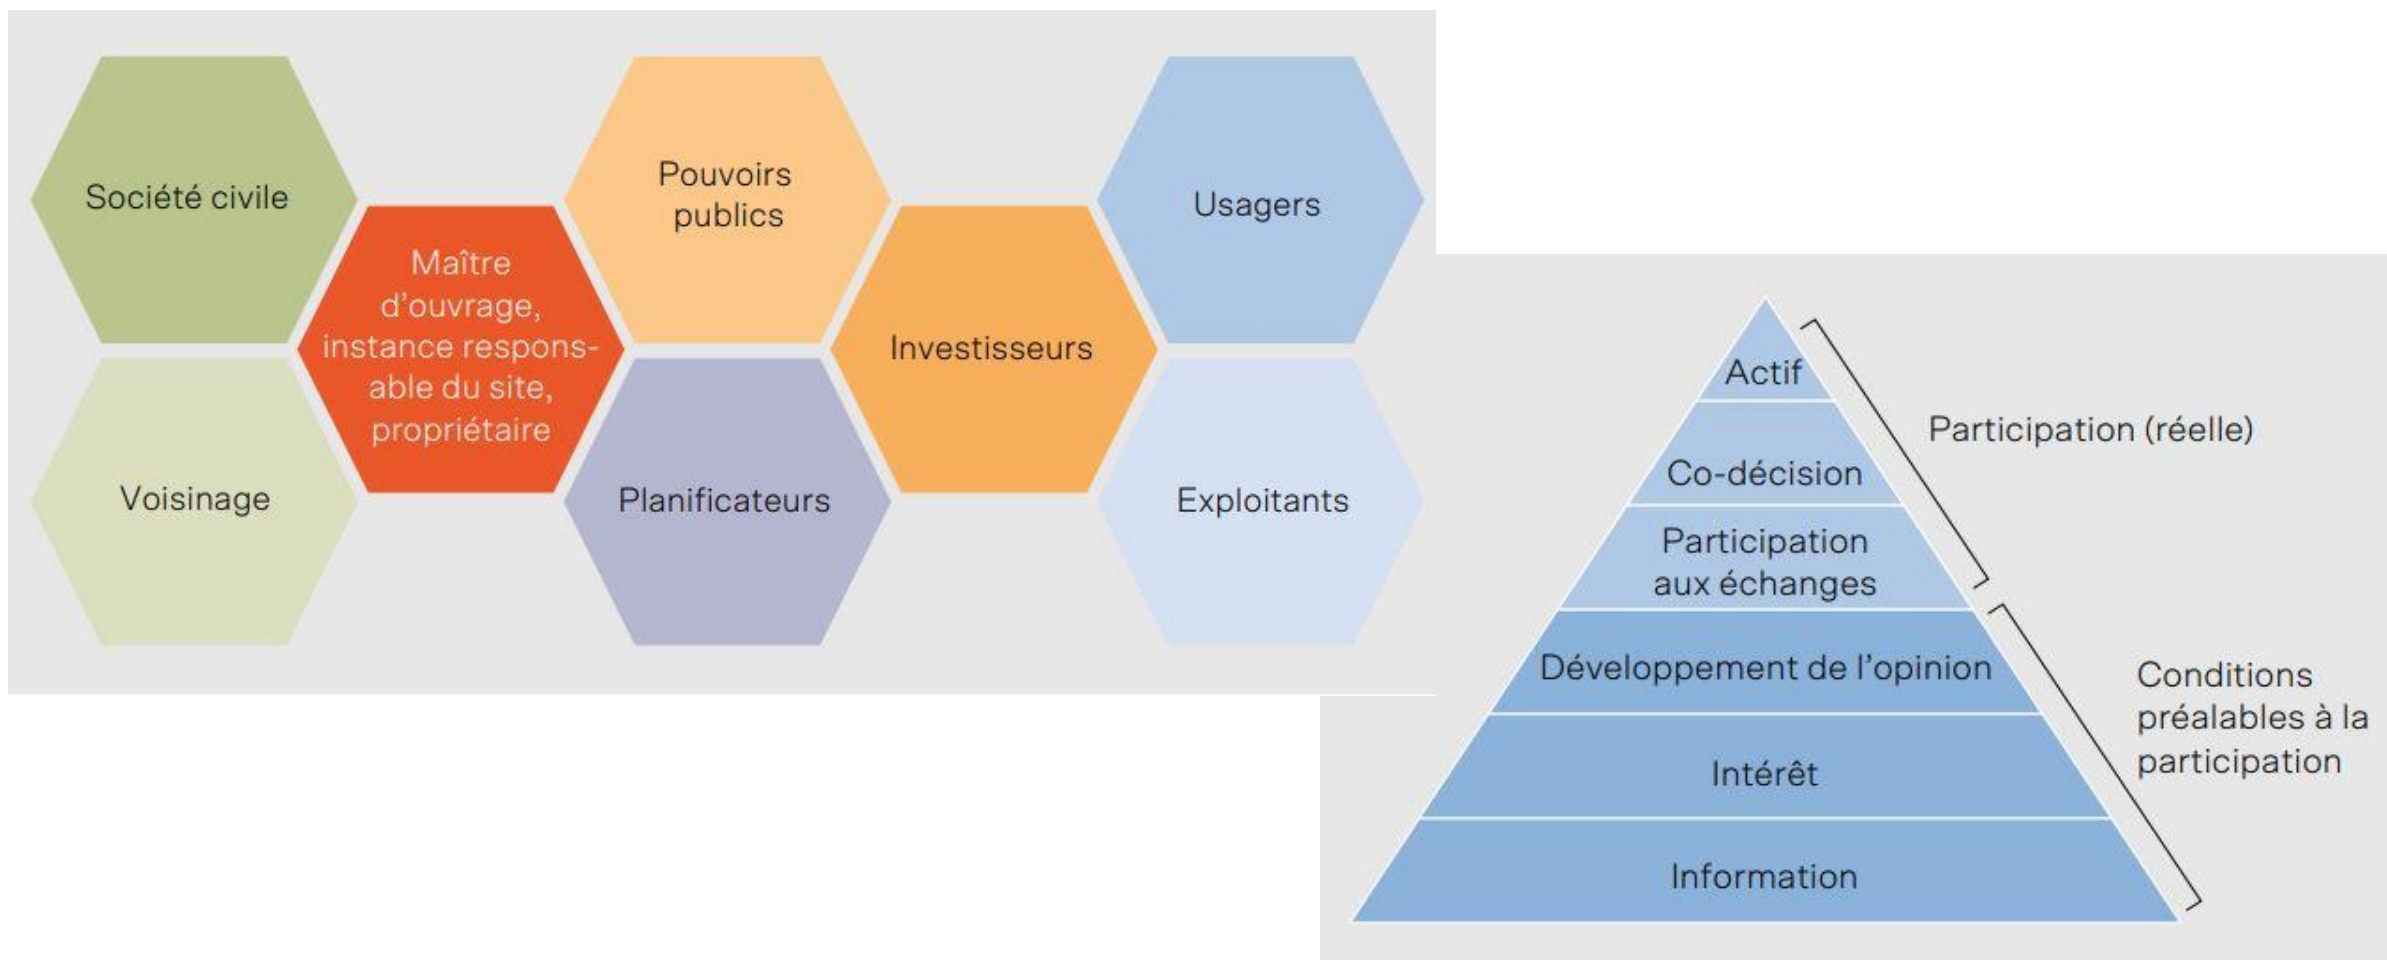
Société civile

Voisinage

Maître d'ouvrage, instance responsable du site, propriétaire

Pouvoirs publics

Planificateurs

Investisseurs

Usagers

Exploitants

Actif

Co-décision

Participation aux échanges

Développement de l'opinion

Intérêt

Information

Participation (réelle)

Conditions préalables à la participation